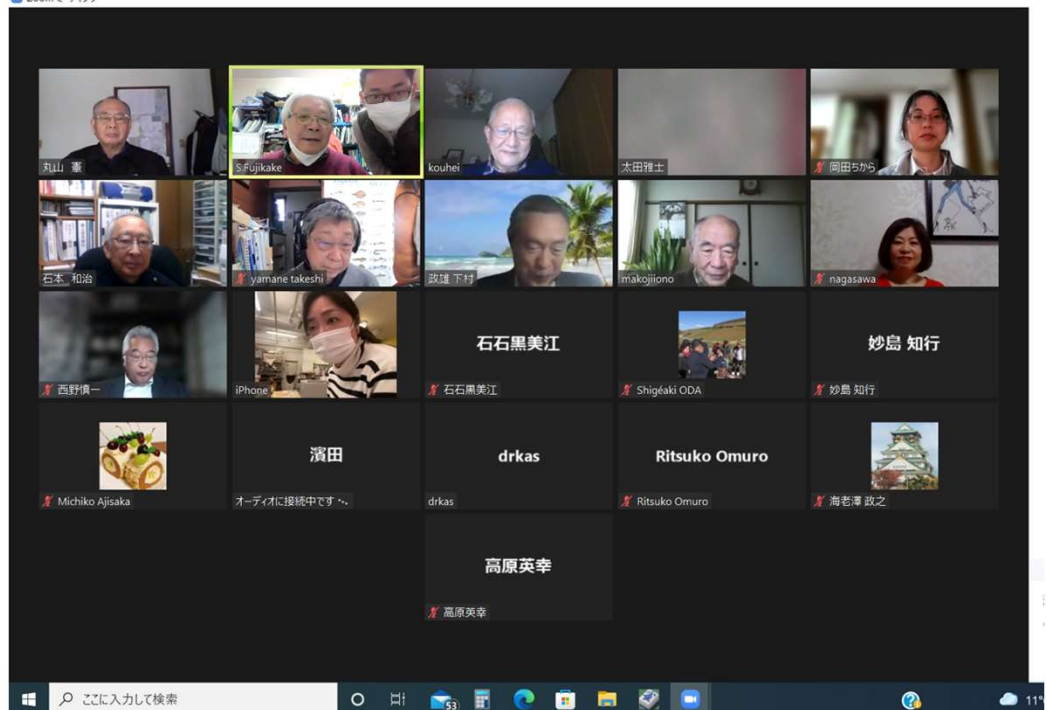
丸山 寨
S.Fujikake
kouhei
太田雅士
岡田ちから
石本 和治
yamane takeshi
政雄 下村
makojijono
nagasawa
西野慎一
iPhone
石石黒美江
石石黒美江
Shigéaki ODA
妙島 知行
妙島 知行
Michiko Ajisaka
濱田
オーディオに接続中です・・
drkas
drkas
Ritsuko Omuro
Ritsuko Omuro
海老澤 政之
高原英幸
高原英幸
ここに入力して検索
53
11°